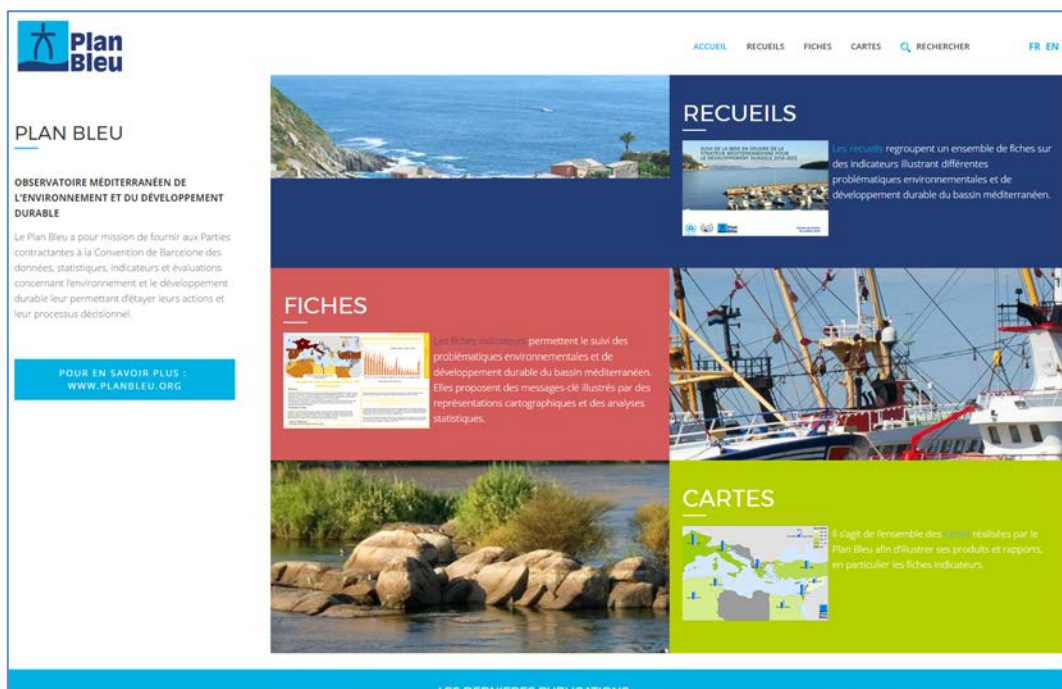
Plan Bleu

ACCUEIL RECUEILS FICHES CARTES RECHERCHER FR EN

PLAN BLEU

OBSERVATOIRE MÉDITERRANÉEN DE L'ENVIRONNEMENT ET DU DÉVELOPPEMENT DURABLE

Le Plan Bleu a pour mission de fournir aux Parties contractantes à la Convention de Barcelone des données, statistiques, indicateurs et évaluations concernant l'environnement et le développement durable leur permettant d'étayer leurs actions et leur processus décisionnel.

POUR EN SAVOIR PLUS : WWW.PLANBLEU.ORG

RECUEILS

SUIVI DE LA MISE EN ŒUVRE DE LA STRATÉGIE MÉDITERRANÉENNE POUR LE DÉVELOPPEMENT DURABLE 2016-2025

Les recueils regroupent un ensemble de fiches sur des indicateurs illustrant différentes problématiques environnementales et de développement durable du bassin méditerranéen.

FICHES

Les fiches indicateurs permettent le suivi des problématiques environnementales et de développement durable du bassin méditerranéen. Elles proposent des messages-clé illustrés par des représentations cartographiques et des analyses statistiques.

CARTES

Il s'agit de l'ensemble des cartes réalisées par le Plan Bleu afin d'illustrer ses produits et rapports, en particulier les fiches indicateurs.

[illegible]